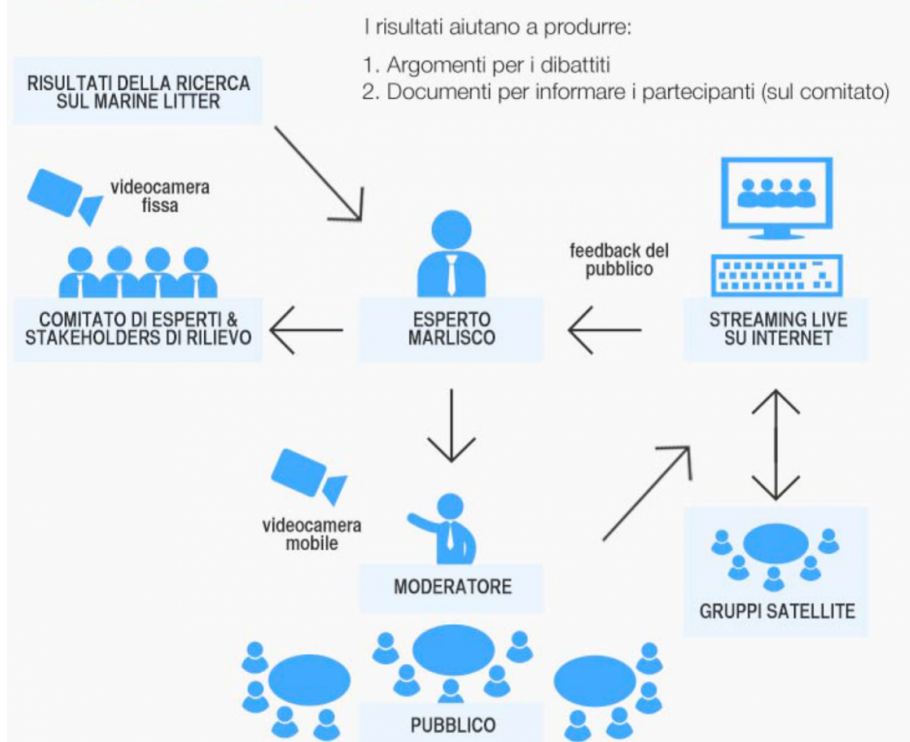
I risultati aiutano a produrre:

1. Argomenti per i dibattiti
2. Documenti per informare i partecipanti (sul comitato)

RISULTATI DELLA RICERCA SUL MARINE LITTER

videocamera fissa

COMITATO DI ESPERTI & STAKEHOLDERS DI RILIEVO

ESPERTO MARLISCO

feedback del pubblico

STREAMING LIVE SU INTERNET

videocamera mobile

MODERATORE

GRUPPI SATELLITE

PUBBLICO